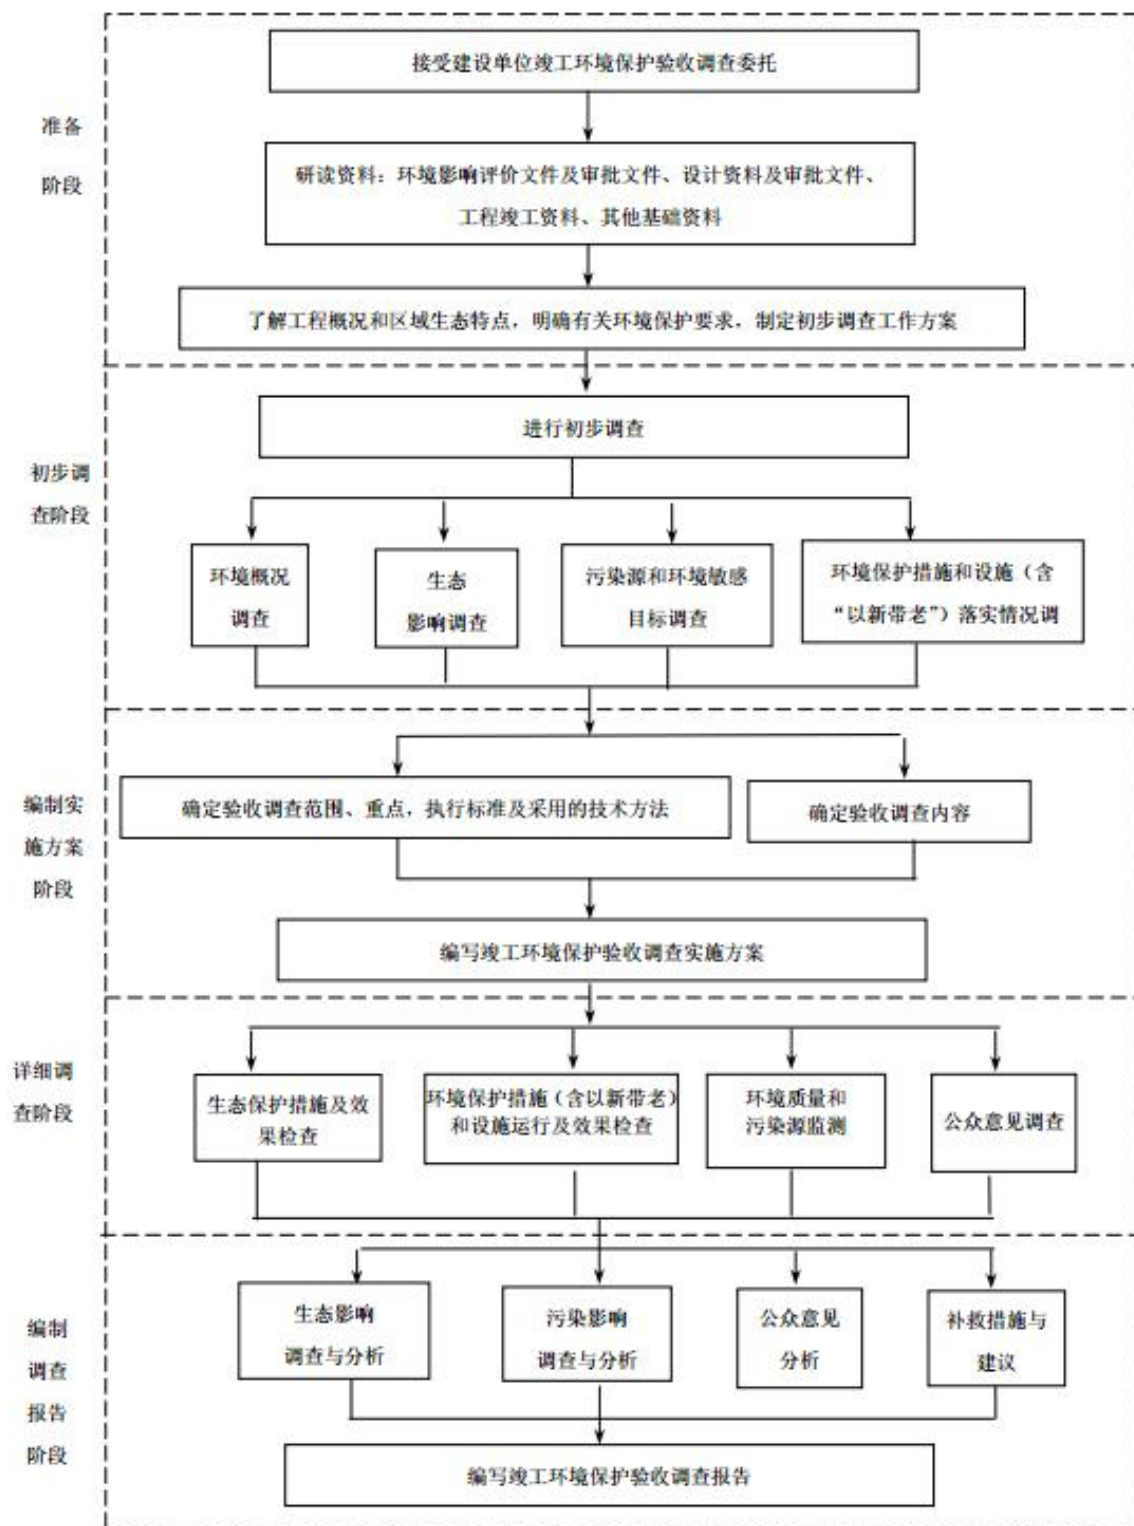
准备阶段

接受建设单位竣工环境保护验收调查委托

研读资料：环境影响评价文件及审批文件、设计资料及审批文件、工程竣工资料、其他基础资料

了解工程概况和区域生态特点，明确有关环境保护要求，制定初步调查工作方案

初步调查阶段

进行初步调查

环境概况调查

生态影响调查

污染源和环境敏感目标调查

环境保护措施和设施（含“以新带老”）落实情况调

编制实施方案阶段

确定验收调查范围、重点，执行标准及采用的技术方法

确定验收调查内容

编写竣工环境保护验收调查实施方案

详细调查阶段

生态保护措施及效果检查

环境保护措施（含以新带老）和设施运行及效果检查

环境质量和污染源监测

公众意见调查

编制调查报告阶段

生态影响调查与分析

污染影响调查与分析

公众意见分析

补救措施与建议

编写竣工环境保护验收调查报告